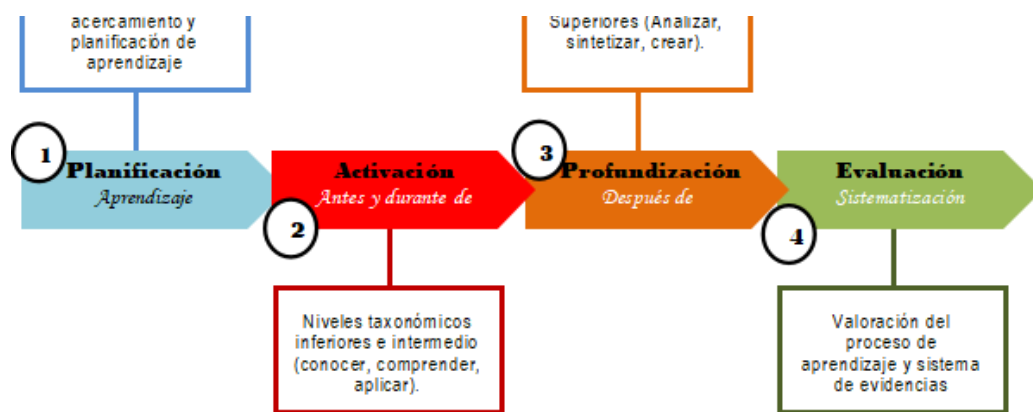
acercamiento y planificación de aprendizaje

Superiores (Analizar, sintetizar, crear).

1
Planificación
Aprendizaje

Activación
Antes y durante de
2

3
Profundización
Después de

Evaluación
Sistematización
4

Niveles taxonómicos inferiores e intermedio (conocer, comprender, aplicar).

Valoración del proceso de aprendizaje y sistema de evidencias